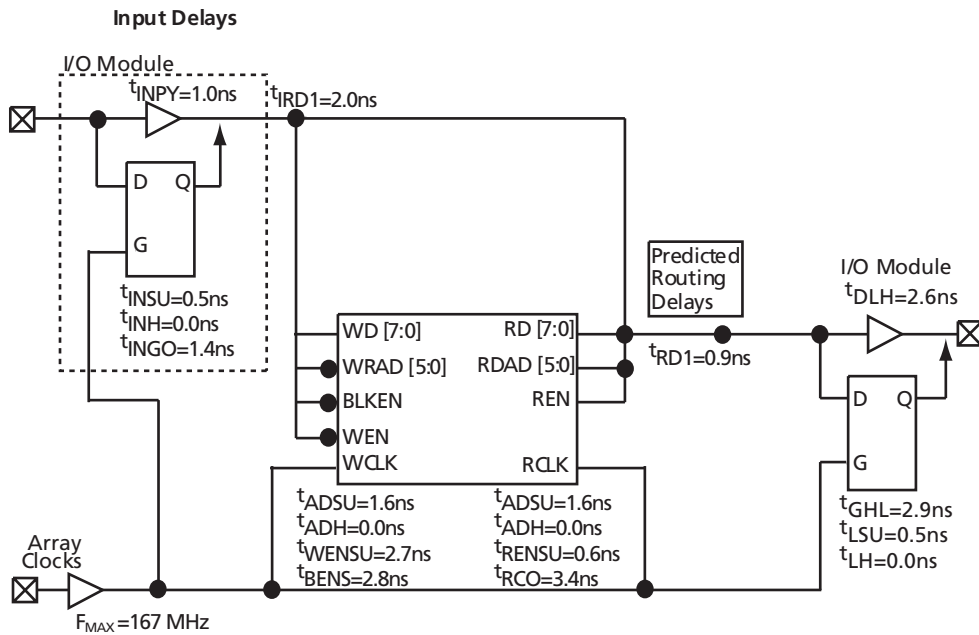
Input Delays

I/O Module

$t_{INPY}$=1.0ns

$t_{IRD1}$=2.0ns

D Q

G

$t_{INSU}$=0.5ns
$t_{INH}$=0.0ns
$t_{INGO}$=1.4ns

WD [7:0]
WRAD [5:0]
BLKEN
WEN
WCLK

RD [7:0]
RDAD [5:0]
REN
RCLK

Predicted Routing Delays

$t_{RD1}$=0.9ns

I/O Module
$t_{DLH}$=2.6ns

D Q

G

$t_{GHL}$=2.9ns
$t_{LSU}$=0.5ns
$t_{LH}$=0.0ns

$t_{ADSU}$=1.6ns
$t_{ADH}$=0.0ns
$t_{WENSU}$=2.7ns
$t_{BENS}$=2.8ns

$t_{ADSU}$=1.6ns
$t_{ADH}$=0.0ns
$t_{RENSU}$=0.6ns
$t_{RCO}$=3.4ns

Array Clocks

$F_{MAX}$=167 MHz